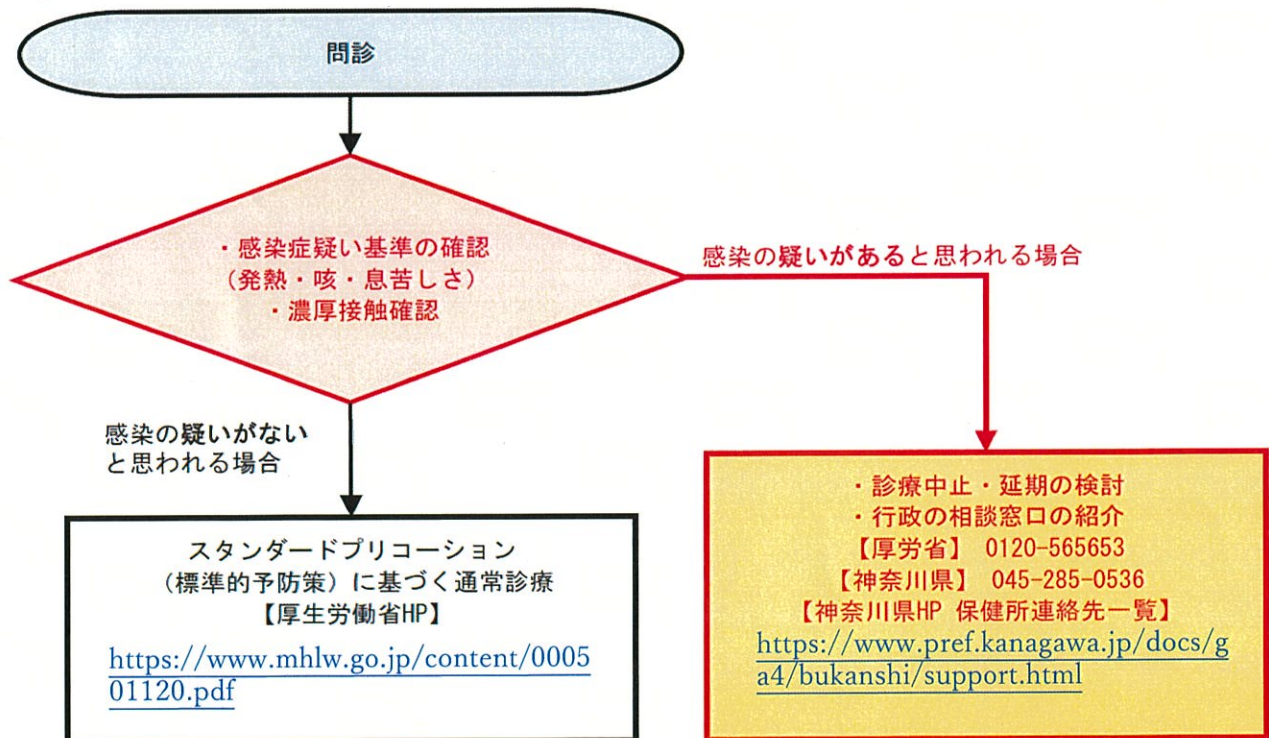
問診

・感染症疑い基準の確認
（発熱・咳・息苦しさ）
・濃厚接触確認

感染の疑いがあると思われる場合

感染の疑いがない
と思われる場合

スタンダードプリコーション
（標準的予防策）に基づく通常診療
【厚生労働省HP】
https://www.mhlw.go.jp/content/000501120.pdf

・診療中止・延期の検討
・行政の相談窓口の紹介
【厚労省】 0120-565653
【神奈川県】 045-285-0536
【神奈川県HP 保健所連絡先一覧】
https://www.pref.kanagawa.jp/docs/ga4/bukanshi/support.html